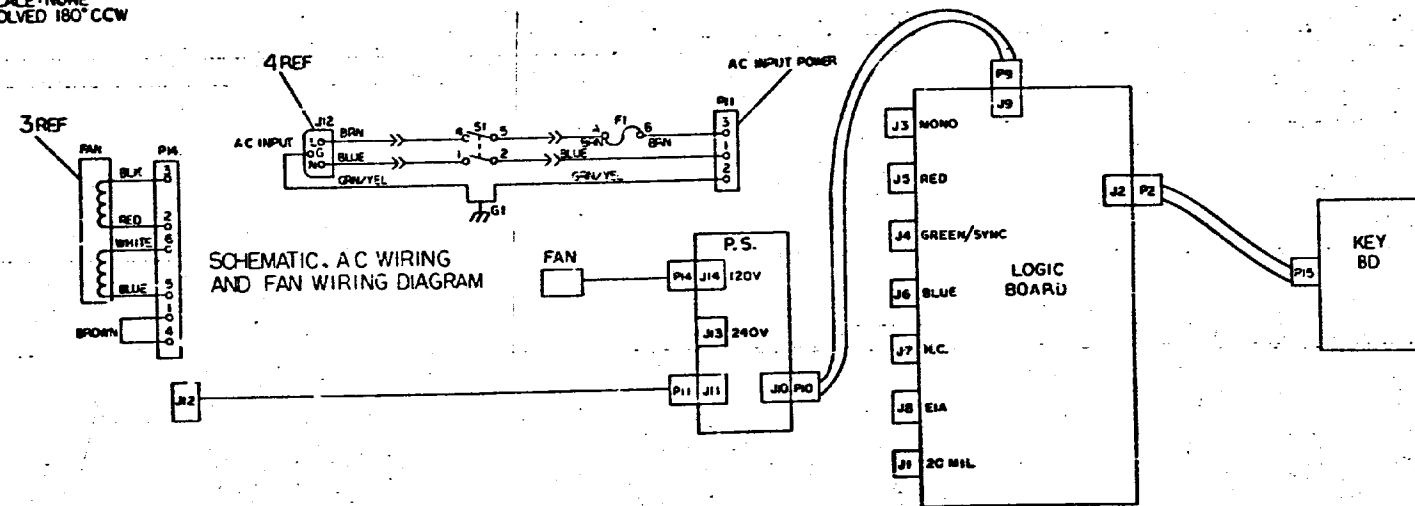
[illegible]ALE: NONE
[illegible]OLVED 180° CCW

4 REF

3 REF

FAN
P14
BLK 3
RED 2
WHITE 6
BLUE 5
1
BROWN 4

AC INPUT
J12
LO
G
NO
BRN
BLUE
GRN/YEL
4 S1 5
1 2
G1
4 F1 6
BRN
BLUE
GRN/YEL
AC INPUT POWER
P11
3
1
2

SCHEMATIC, AC WIRING AND FAN WIRING DIAGRAM

FAN
P.S.
P14 J14 120V
J13 240V
P11 J11
J10 P10
J12

P9
J9
J3 MONO
J5 RED
J4 GREEN/SYNC
J6 BLUE
J7 N.C.
J8 EIA
J1 20 MIL
LOGIC BOARD
J2 P2
P15
KEY BD